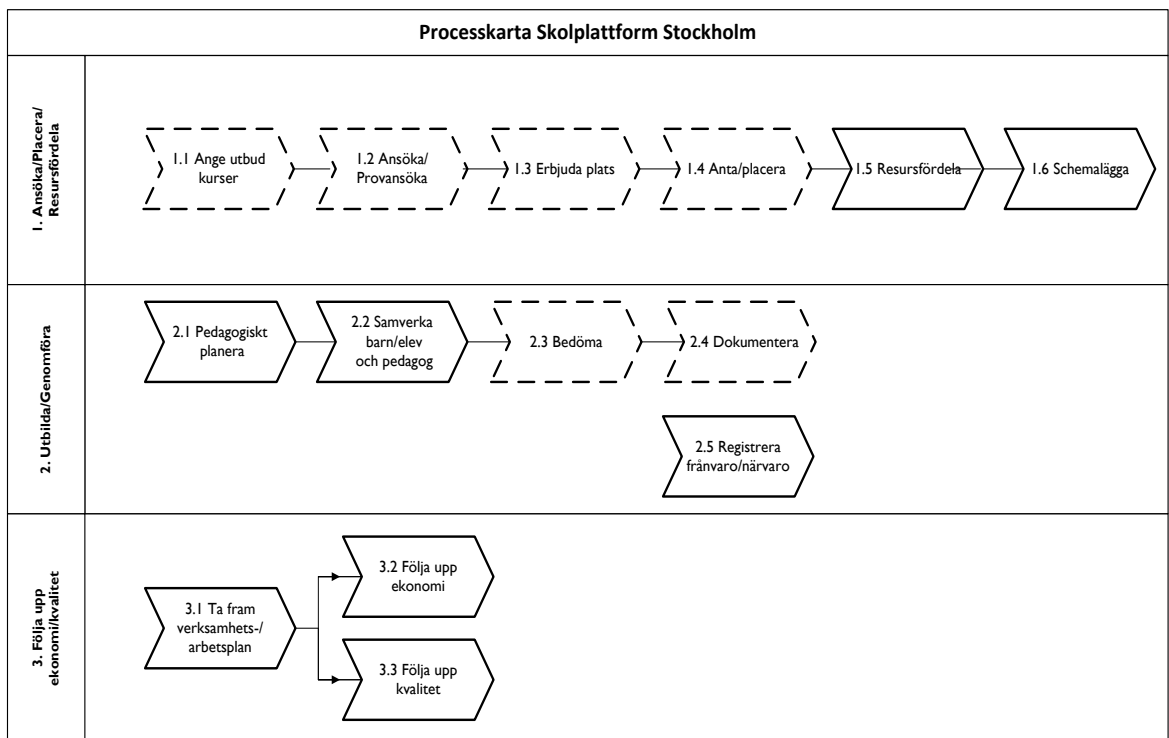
Processkarta Skolplattform Stockholm

1. Ansöka/Placera/ Resursfördela

1.1 Ange utbud kurser

1.2 Ansöka/ Provansöka

1.3 Erbjuda plats

1.4 Anta/placera

1.5 Resursfördela

1.6 Schemalägga

2. Utbilda/Genomföra

2.1 Pedagogiskt planera

2.2 Samverka barn/elev och pedagog

2.3 Bedöma

2.4 Dokumentera

2.5 Registrera frånvaro/närvaro

3. Följa upp ekonomi/kvalitet

3.1 Ta fram verksamhets-/ arbetsplan

3.2 Följa upp ekonomi

3.3 Följa upp kvalitet